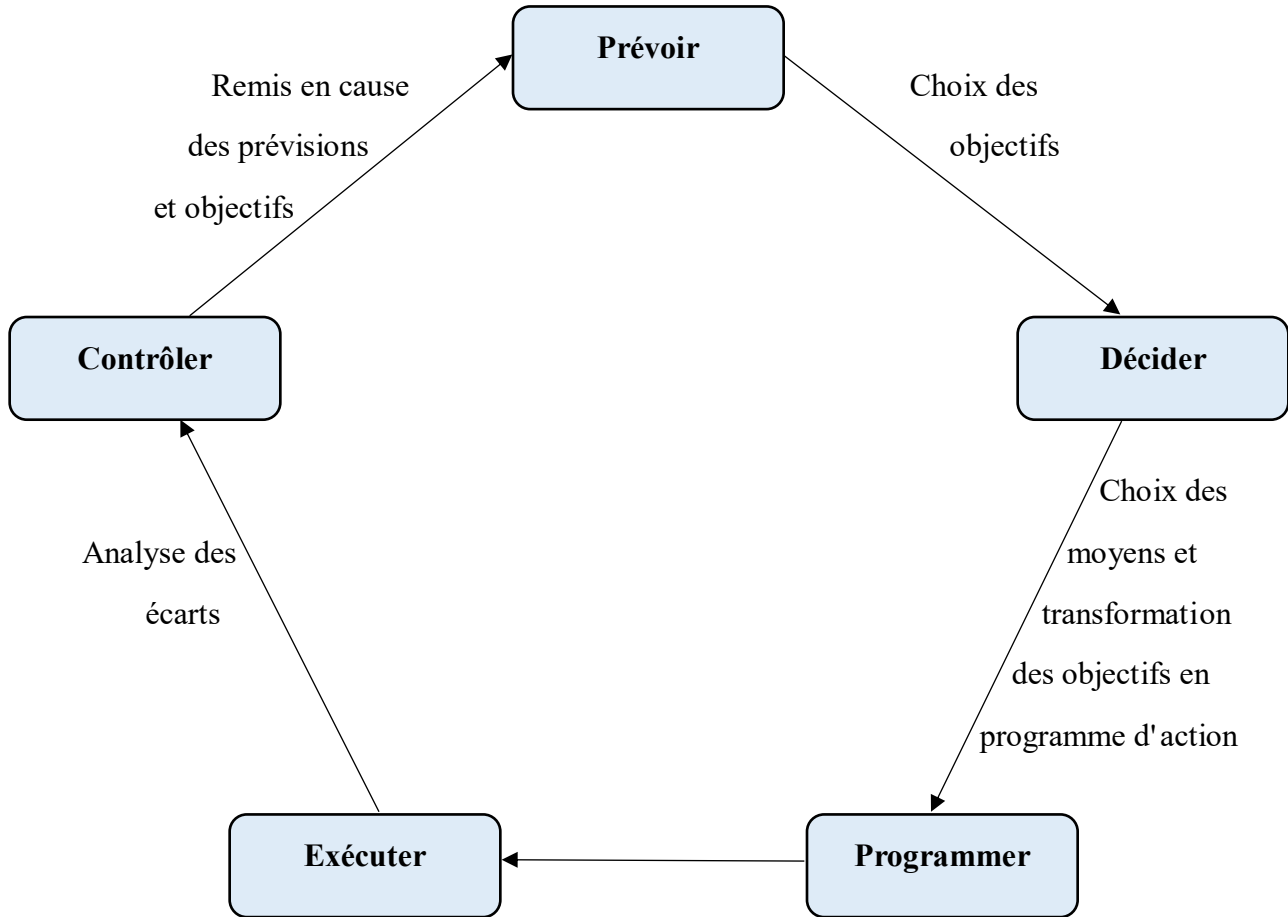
Prévoir

Choix des objectifs

Décider

Choix des moyens et transformation des objectifs en programme d' action

Programmer

Exécuter

Analyse des écarts

Contrôler

Remis en cause des prévisions et objectifs